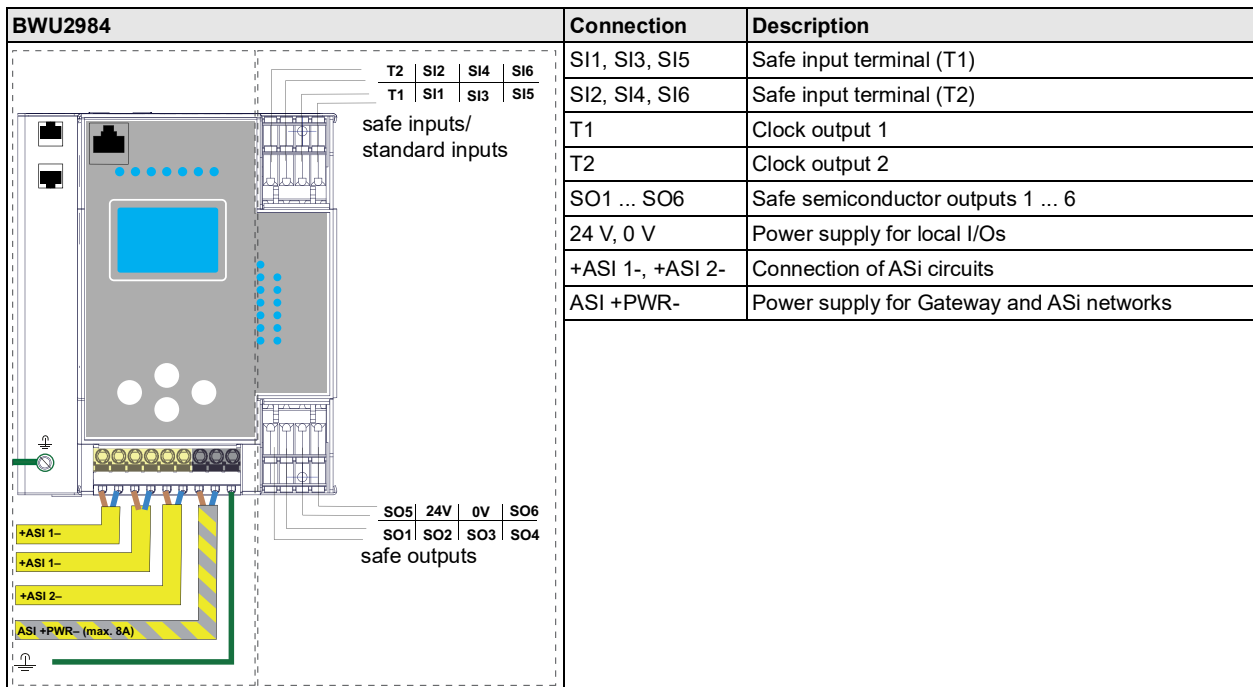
| BWU2984 | Connection | Description |
|---|---|---|
| | SI1, SI3, SI5 | Safe input terminal (T1) |
| | SI2, SI4, SI6 | Safe input terminal (T2) |
| | T1 | Clock output 1 |
| | T2 | Clock output 2 |
| | SO1 ... SO6 | Safe semiconductor outputs 1 ... 6 |
| | 24 V, 0 V | Power supply for local I/Os |
| | +ASI 1-, +ASI 2- | Connection of ASi circuits |
| | ASI +PWR- | Power supply for Gateway and ASi networks |

T2 | SI2 | SI4 | SI6
T1 | SI1 | SI3 | SI5
safe inputs/ standard inputs

SO5 | 24V | 0V | SO6
SO1 | SO2 | SO3 | SO4
safe outputs

+ASI 1–
+ASI 1–
+ASI 2–
ASI +PWR– (max. 8A)